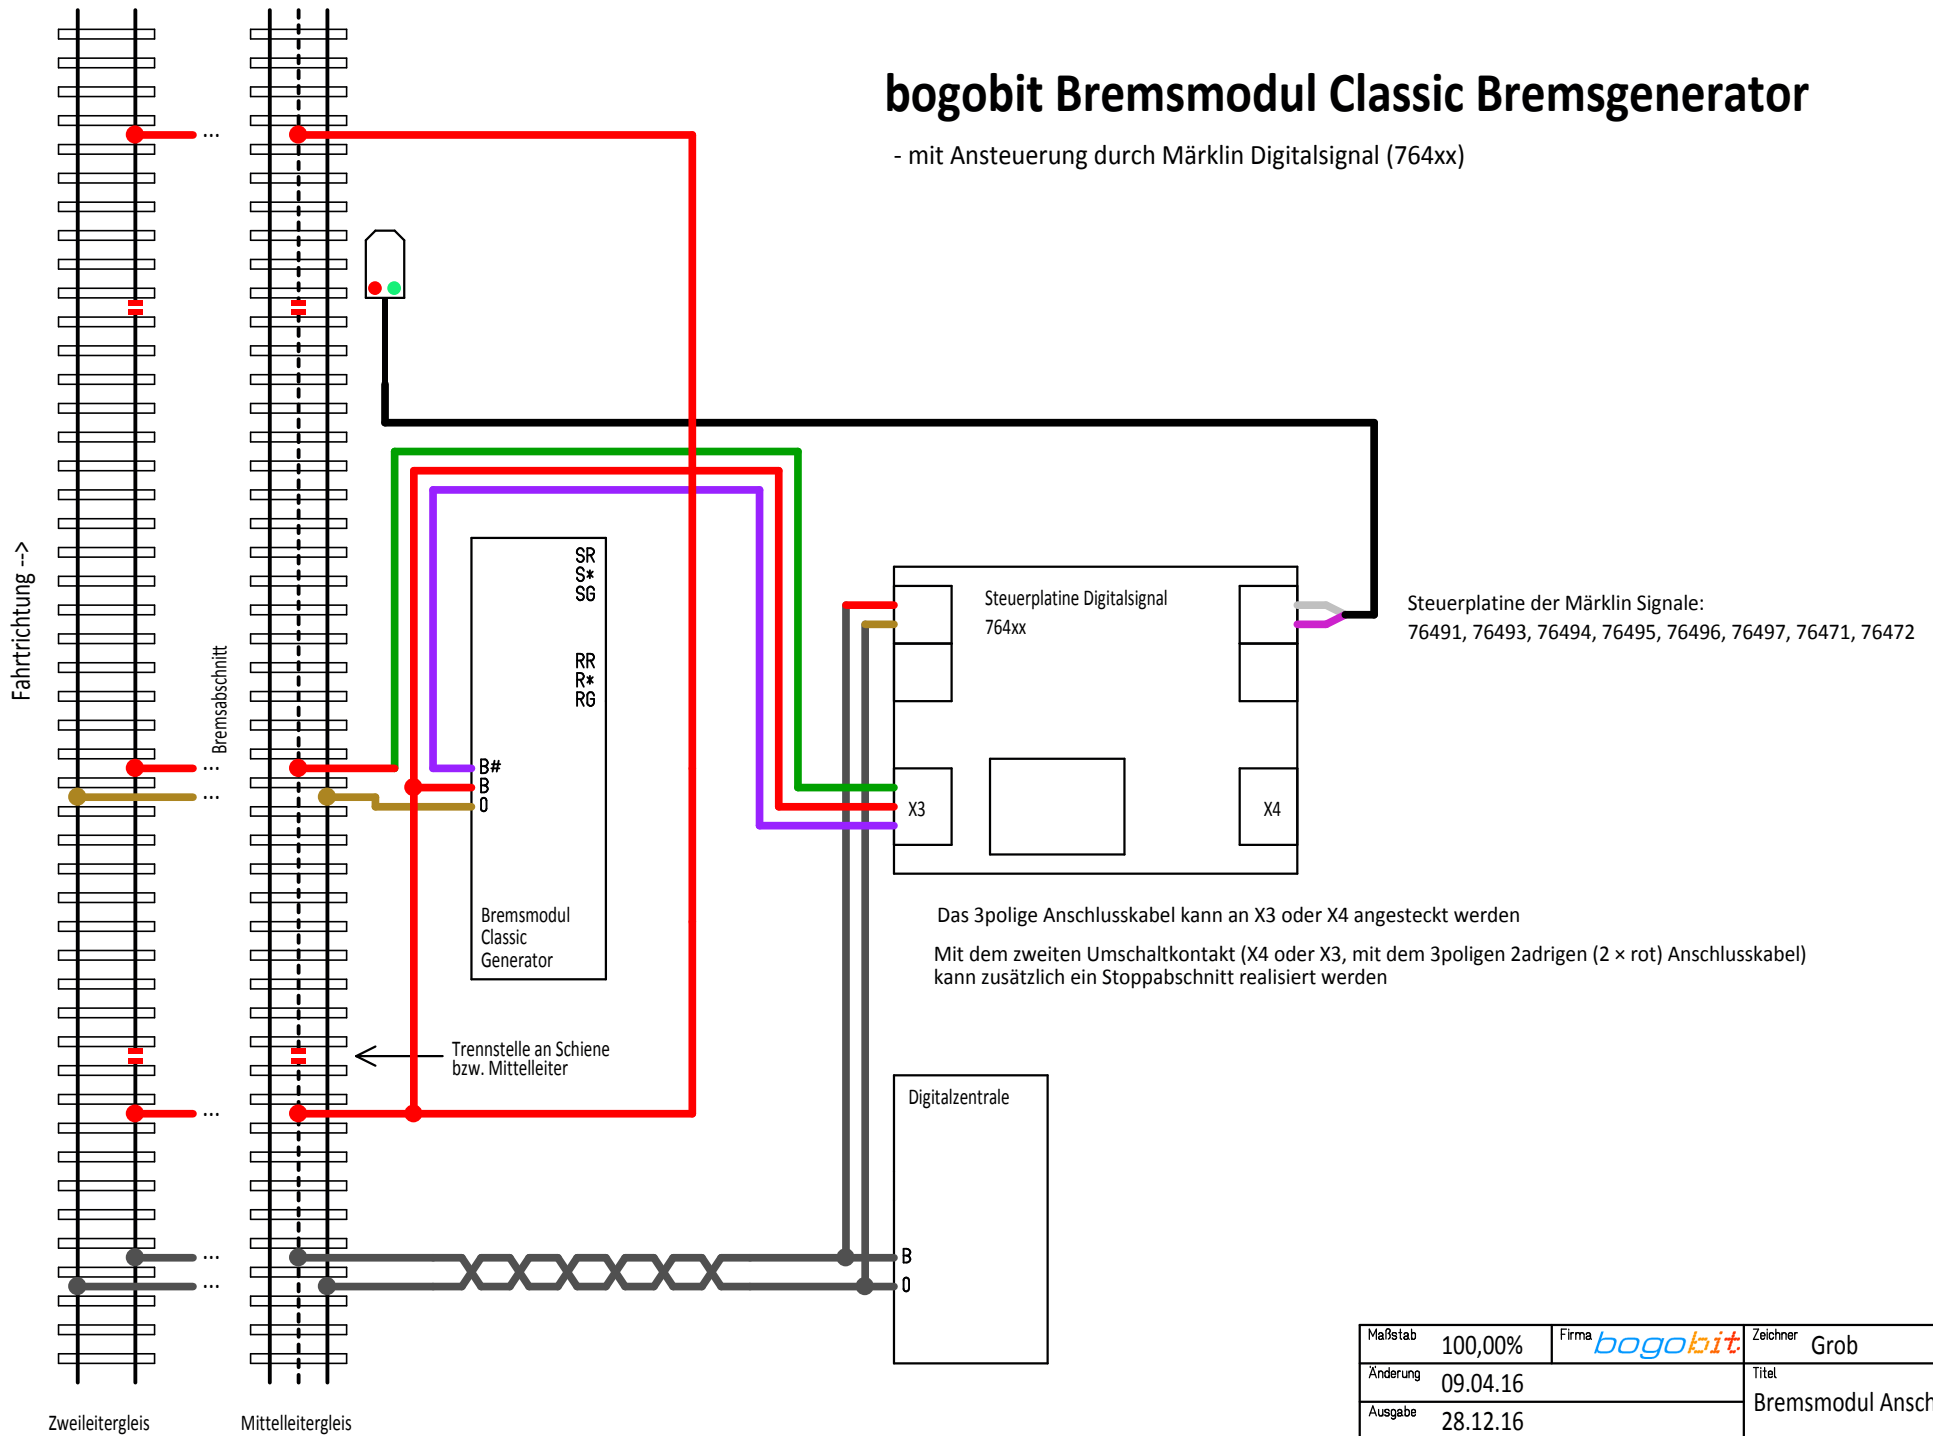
bogobit Bremsmodul Classic Bremsgenerator

- mit Ansteuerung durch Märklin Digitalsignal (764xx)

Fahrtrichtung -->

Bremsabschnitt

...
...
...
...
...
...

SR
S*
SG

RR
R*
RG

B#
B
0

Bremsmodul Classic Generator

Steuerplatine Digitalsignal 764xx

X3

X4

Steuerplatine der Märklin Signale:
76491, 76493, 76494, 76495, 76496, 76497, 76471, 76472

Das 3polige Anschlusskabel kann an X3 oder X4 angesteckt werden

Mit dem zweiten Umschaltkontakt (X4 oder X3, mit dem 3poligen 2adrigen (2 × rot) Anschlusskabel) kann zusätzlich ein Stoppabschnitt realisiert werden

Trennstelle an Schiene bzw. Mittelleiter

Digitalzentrale

B
0

Zweileitergleis

Mittelleitergleis

| Maßstab 100,00% | Firma bogobit | Zeichner Grob |
|---|---|---|
| Änderung 09.04.16 | | Titel Bremsmodul Ansch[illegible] |
| Ausgabe 28.12.16 | | |